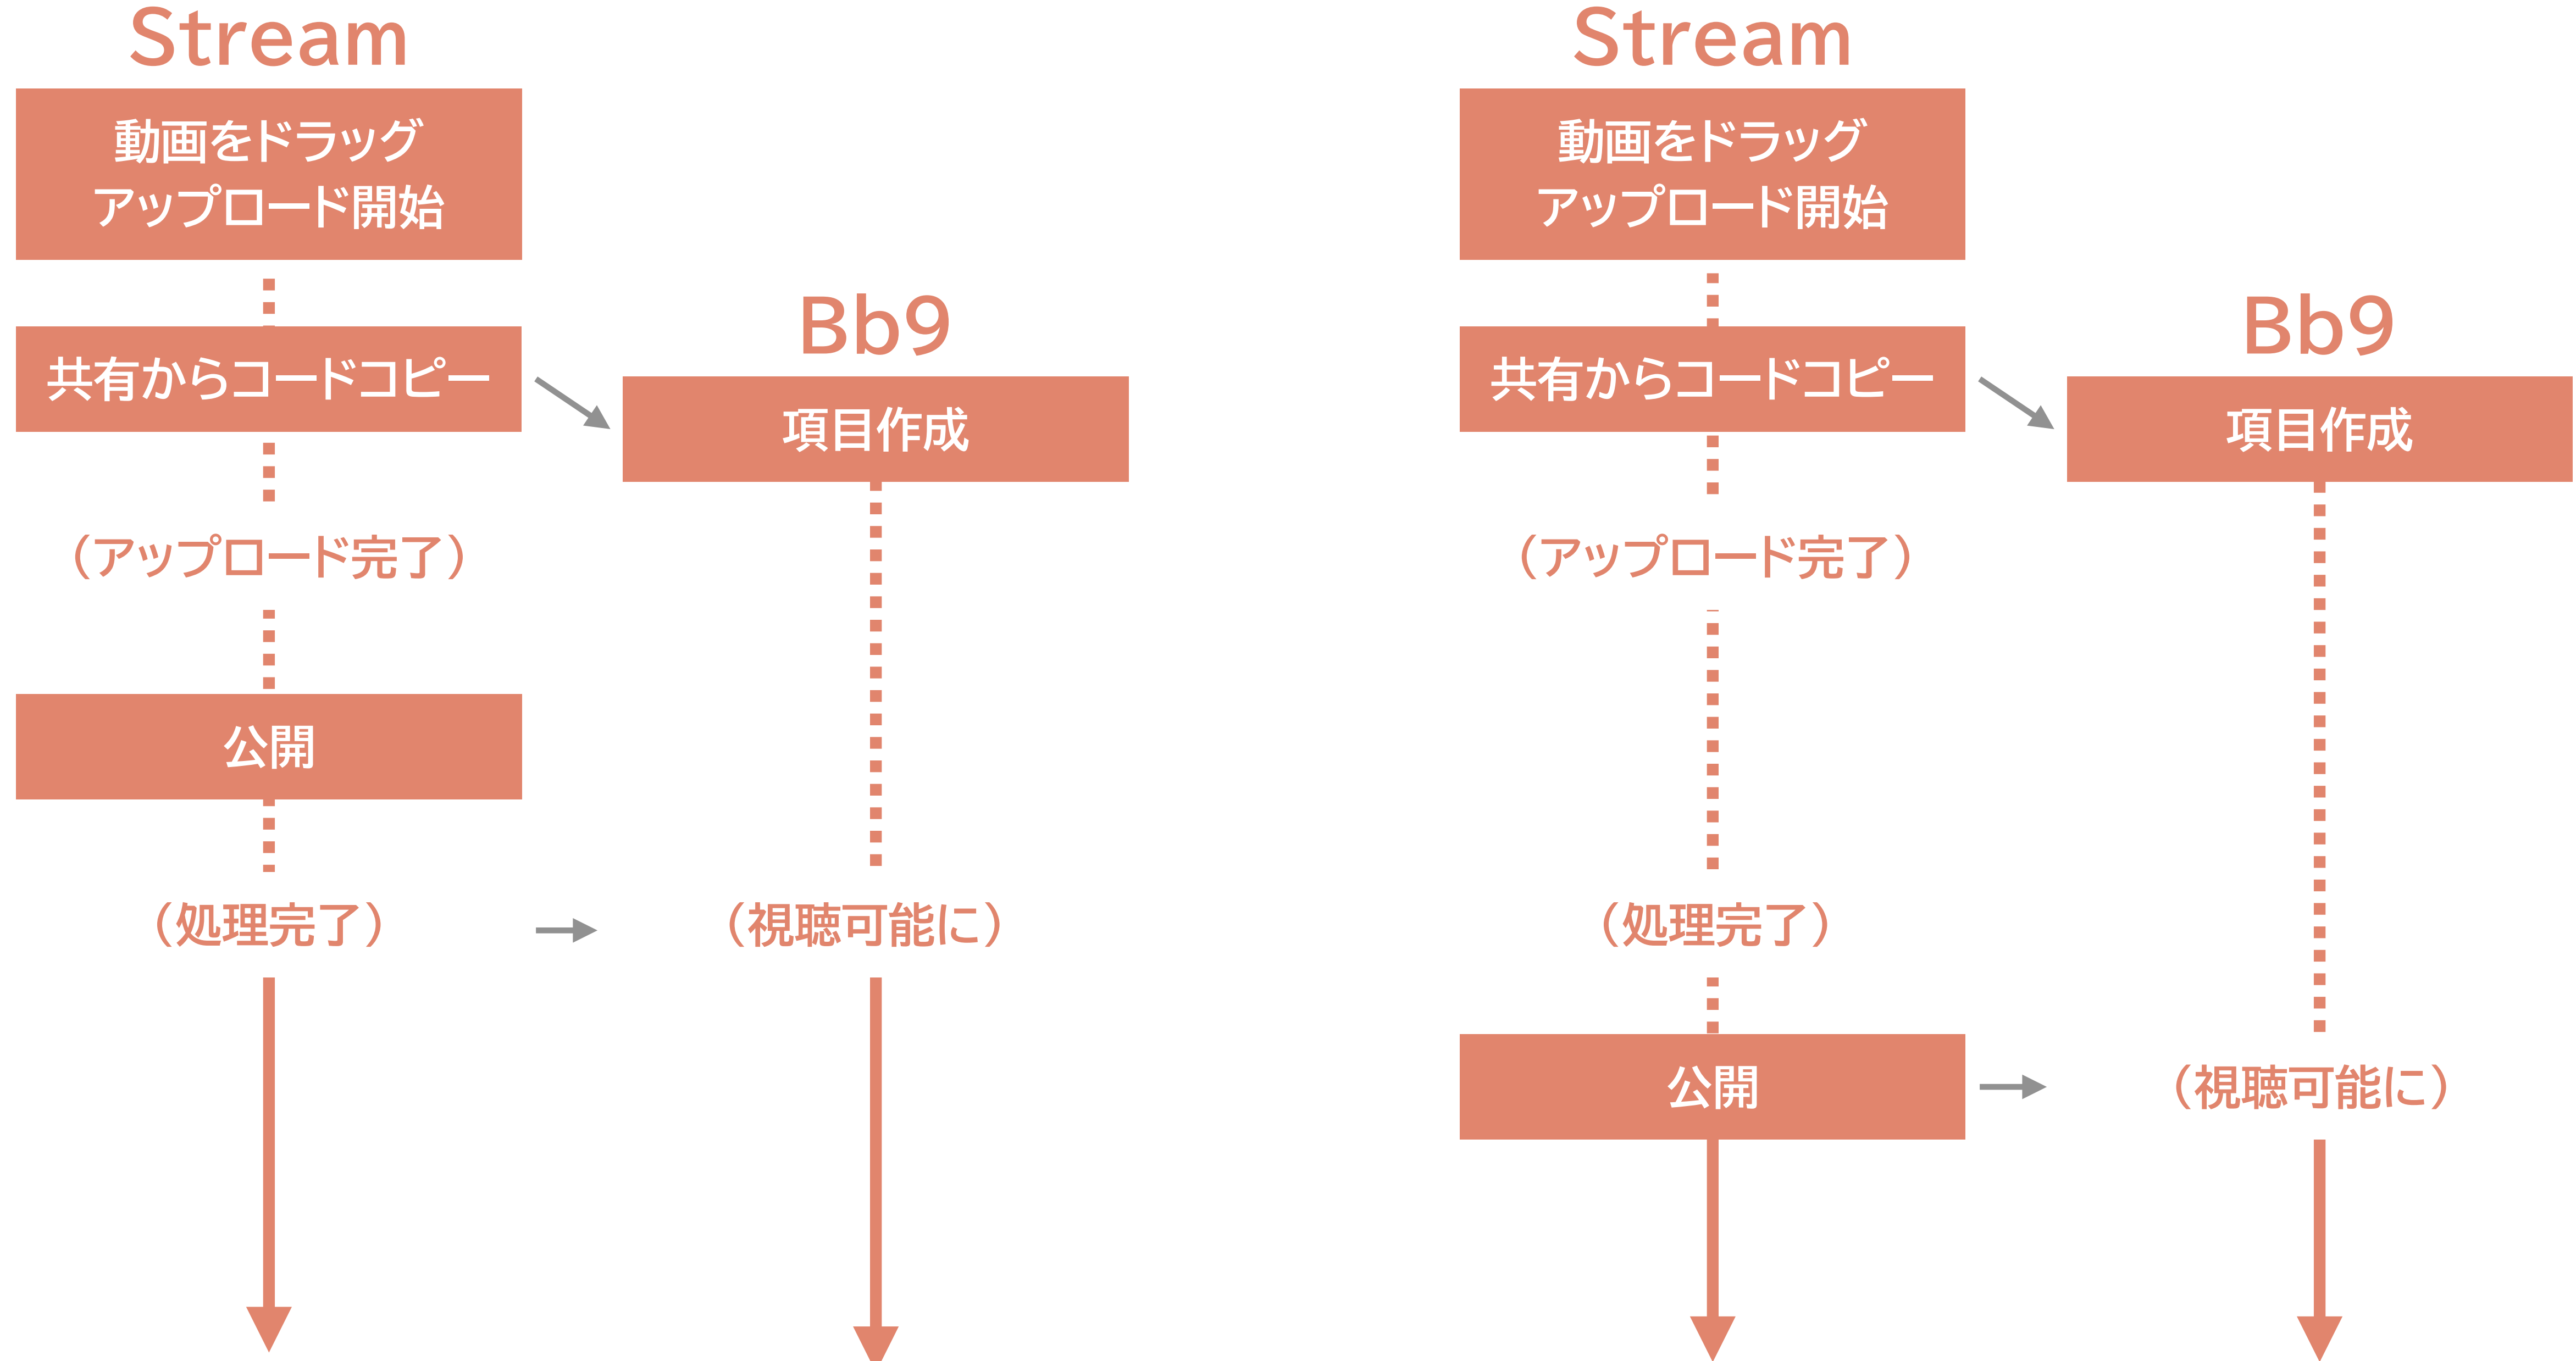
Stream

動画をドラッグ
アップロード開始

共有からコードコピー

（アップロード完了）

公開

（処理完了）

Bb9

項目作成

（視聴可能に）

Stream

動画をドラッグ
アップロード開始

共有からコードコピー

（アップロード完了）

（処理完了）

公開

Bb9

項目作成

（視聴可能に）